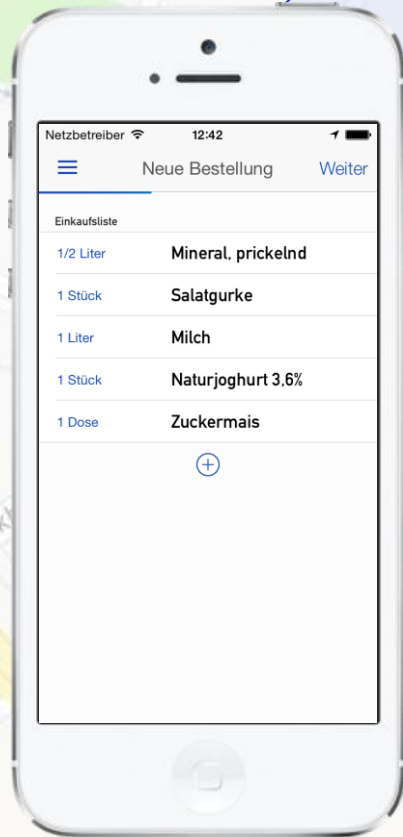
Netzbetreiber 12:42

Neue Bestellung Weiter

Einkaufsliste

| | |
|---|---|
| 1/2 Liter | Mineral, prickelnd |
| 1 Stück | Salatgurke |
| 1 Liter | Milch |
| 1 Stück | Naturjoghurt 3,6% |
| 1 Dose | Zuckermais |